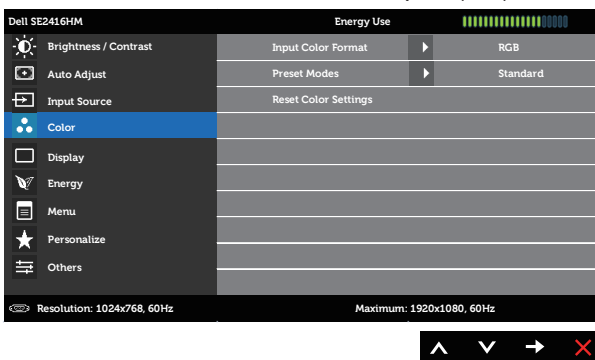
Dell SE2416HM
Energy Use

Brightness / Contrast
Auto Adjust
Input Source
Color
Display
Energy
Menu
Personalize
Others

Input Color Format
RGB
Preset Modes
Standard
Reset Color Settings

Resolution: 1024x768, 60Hz
Maximum: 1920x1080, 60Hz